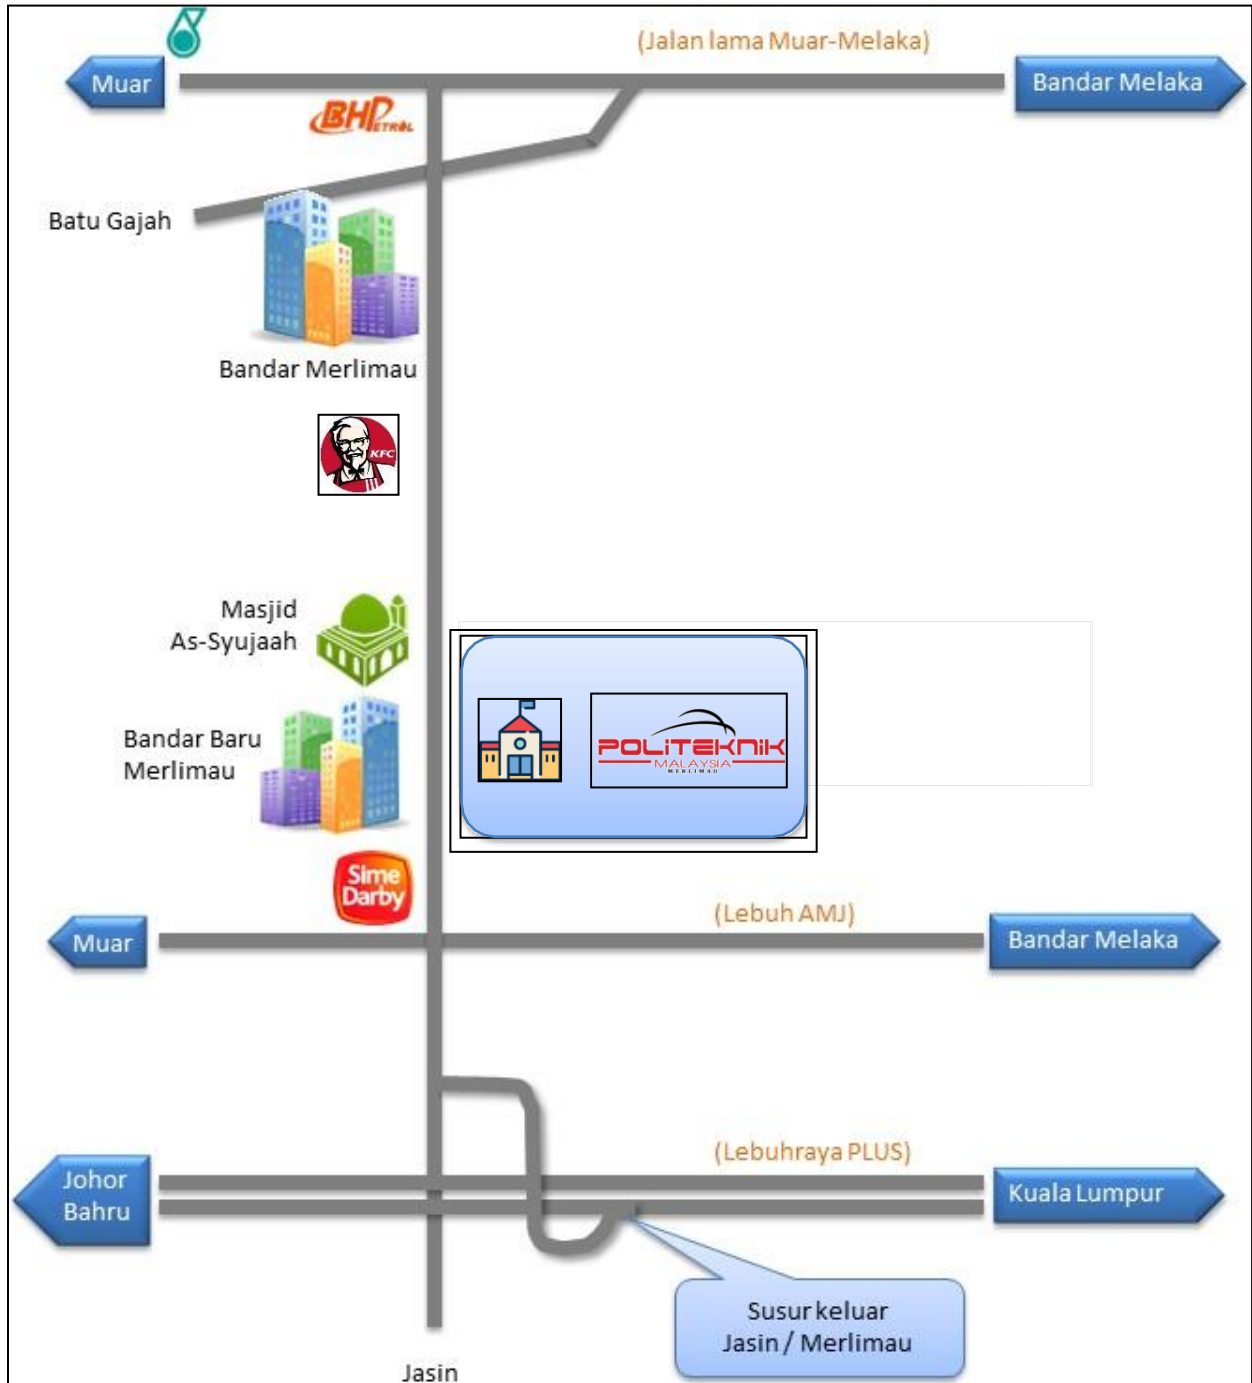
(Jalan lama Muar-Melaka)

Muar

Bandar Melaka

BHPetrol

Batu Gajah

Bandar Merlimau

KFC

Masjid As-Syujaah

Bandar Baru Merlimau

POLITEKNIK MALAYSIA MERLIMAU

Sime Darby

(Lebuh AMJ)

Muar

Bandar Melaka

(Lebuhraya PLUS)

Johor Bahru

Kuala Lumpur

Susur keluar Jasin / Merlimau

Jasin